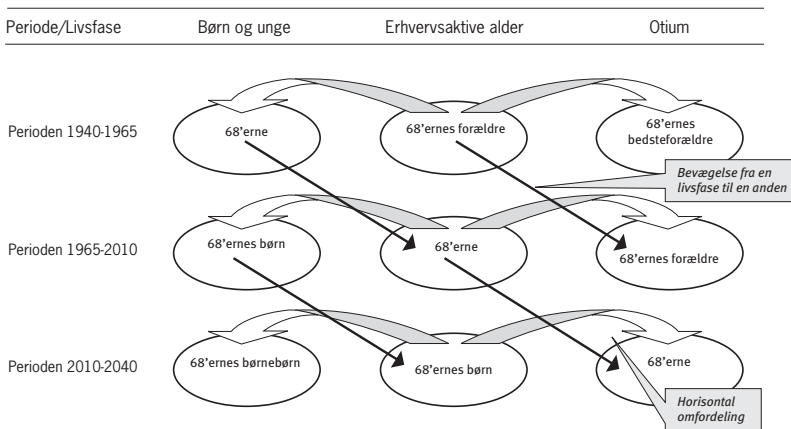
| Periode/Livsfase | Børn og unge | Erhvervsaktive alder | Otium |
|---|---|---|---|
| Perioden 1940-1965 | 68'erne | 68'ernes forældre | 68'ernes bedsteforældre |
| Perioden 1965-2010 | 68'ernes børn | 68'erne | 68'ernes forældre |
| Perioden 2010-2040 | 68'ernes børnebørn | 68'ernes børn | 68'erne |

Bevægelse fra en livsfase til en anden

Horisontal omfordeling